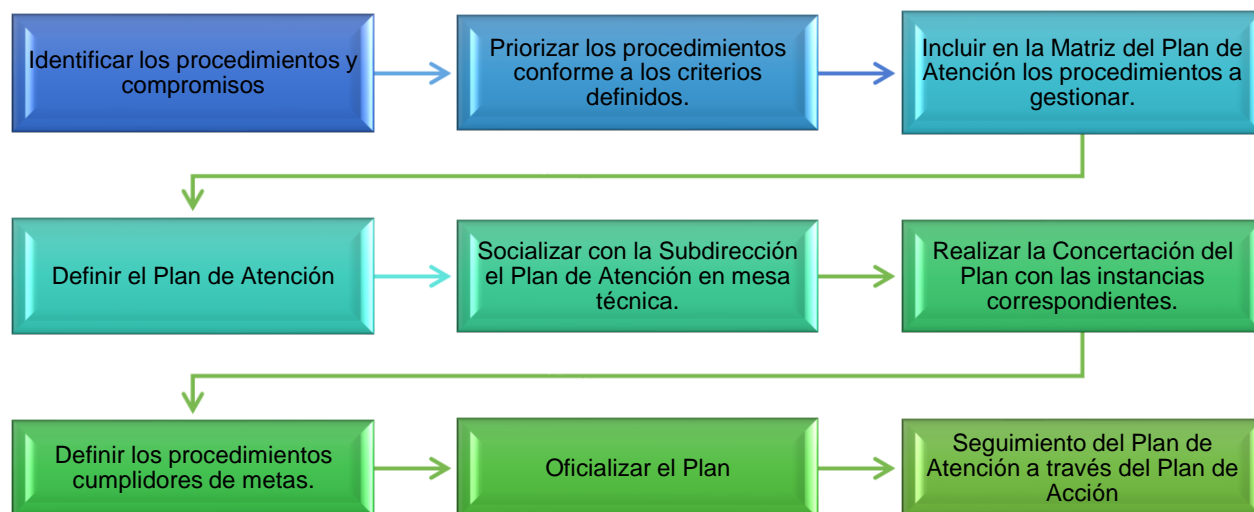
Identificar los procedimientos y compromisos

Priorizar los procedimientos conforme a los criterios definidos.

Incluir en la Matriz del Plan de Atención los procedimientos a gestionar.

Definir el Plan de Atención

Socializar con la Subdirección el Plan de Atención en mesa técnica.

Realizar la Concertación del Plan con las instancias correspondientes.

Definir los procedimientos cumplidores de metas.

Oficializar el Plan

Seguimiento del Plan de Atención a través del Plan de Acción